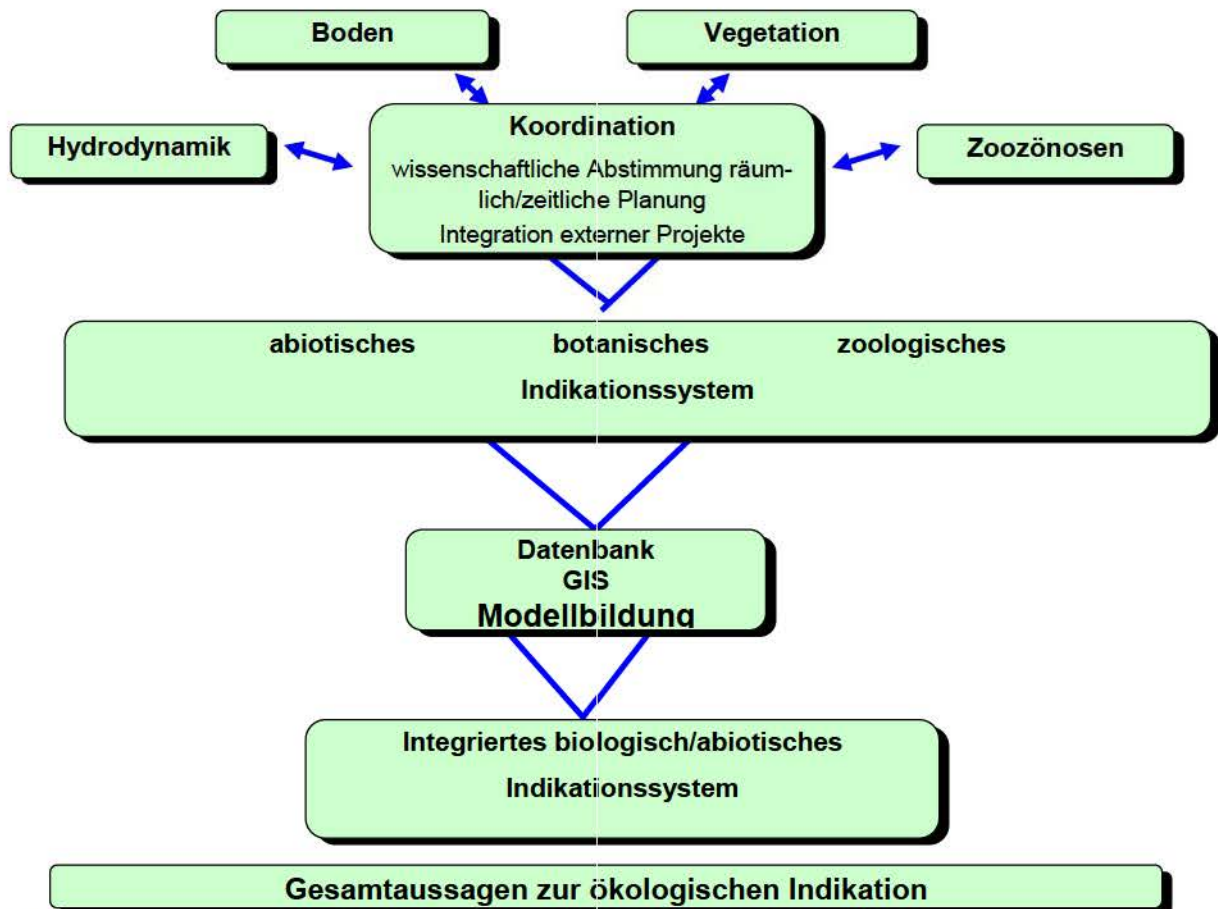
Boden

Vegetation

Hydrodynamik

Koordination

wissenschaftliche Abstimmung räumlich/zeitliche Planung

Integration externer Projekte

Zoozönosen

abiotisches botanisches zoologisches

Indikationssystem

Datenbank
GIS
Modellbildung

Integriertes biologisch/abiotisches

Indikationssystem

Gesamtaussagen zur ökologischen Indikation